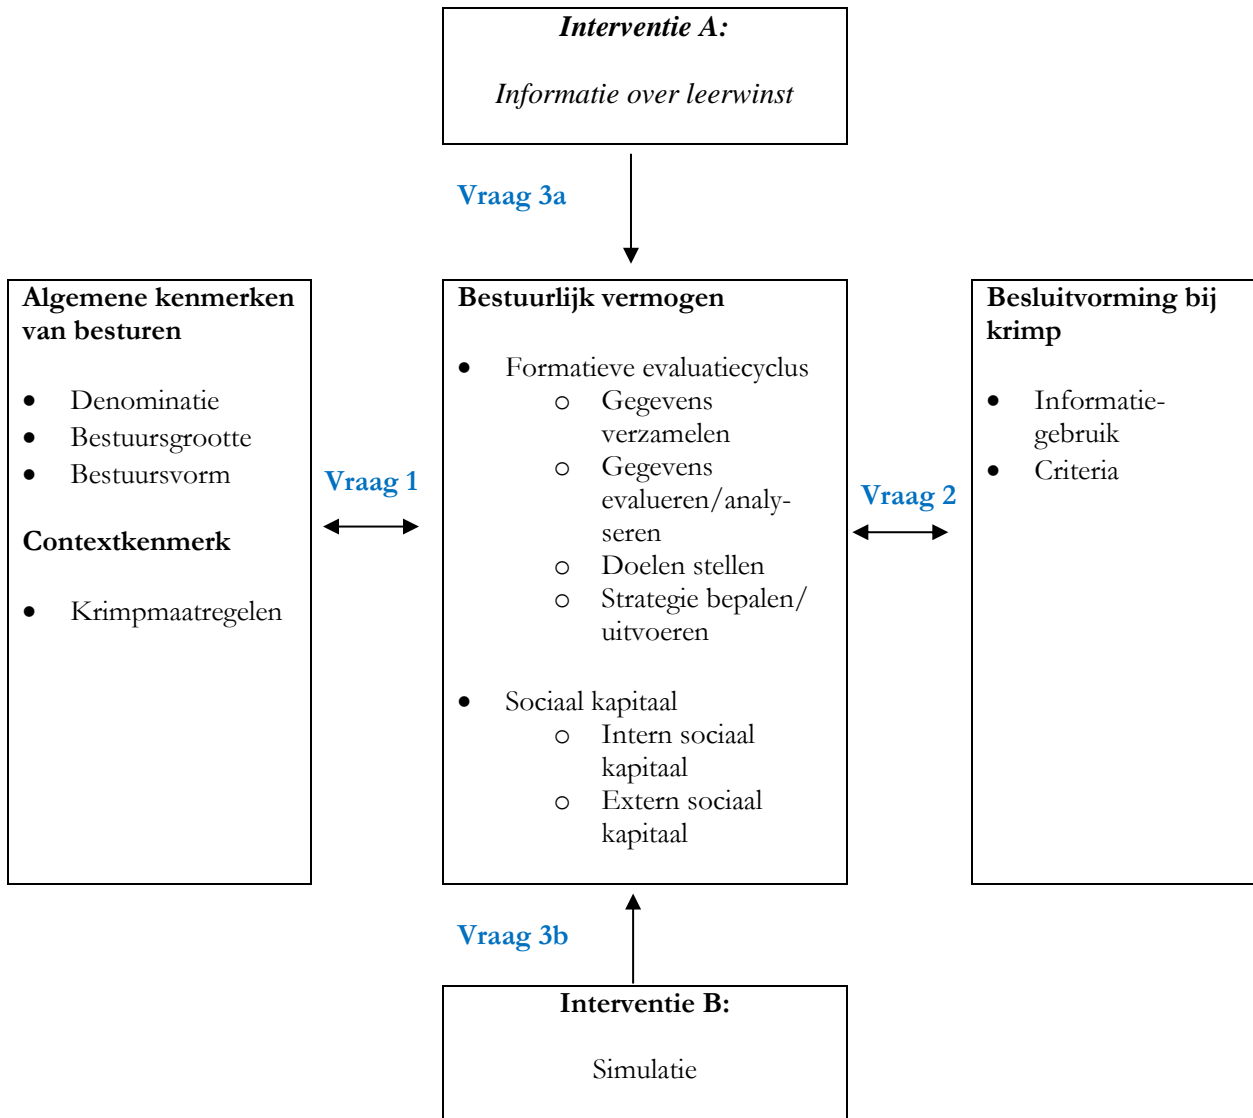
Interventie A:

Informatie over leerwinst

Vraag 3a

Algemene kenmerken van besturen

- Denominatie
- Bestuursgrootte
- Bestuursvorm

Contextkenmerk

- Krimpmaatregelen

Vraag 1

Bestuurlijk vermogen

- Formatieve evaluatiecyclus
  - Gegevens verzamelen
  - Gegevens evalueren/analyseren
  - Doelen stellen
  - Strategie bepalen/ uitvoeren

- Sociaal kapitaal
  - Intern sociaal kapitaal
  - Extern sociaal kapitaal

Vraag 2

Besluitvorming bij krimp

- Informatie-gebruik
- Criteria

Vraag 3b

Interventie B:

Simulatie